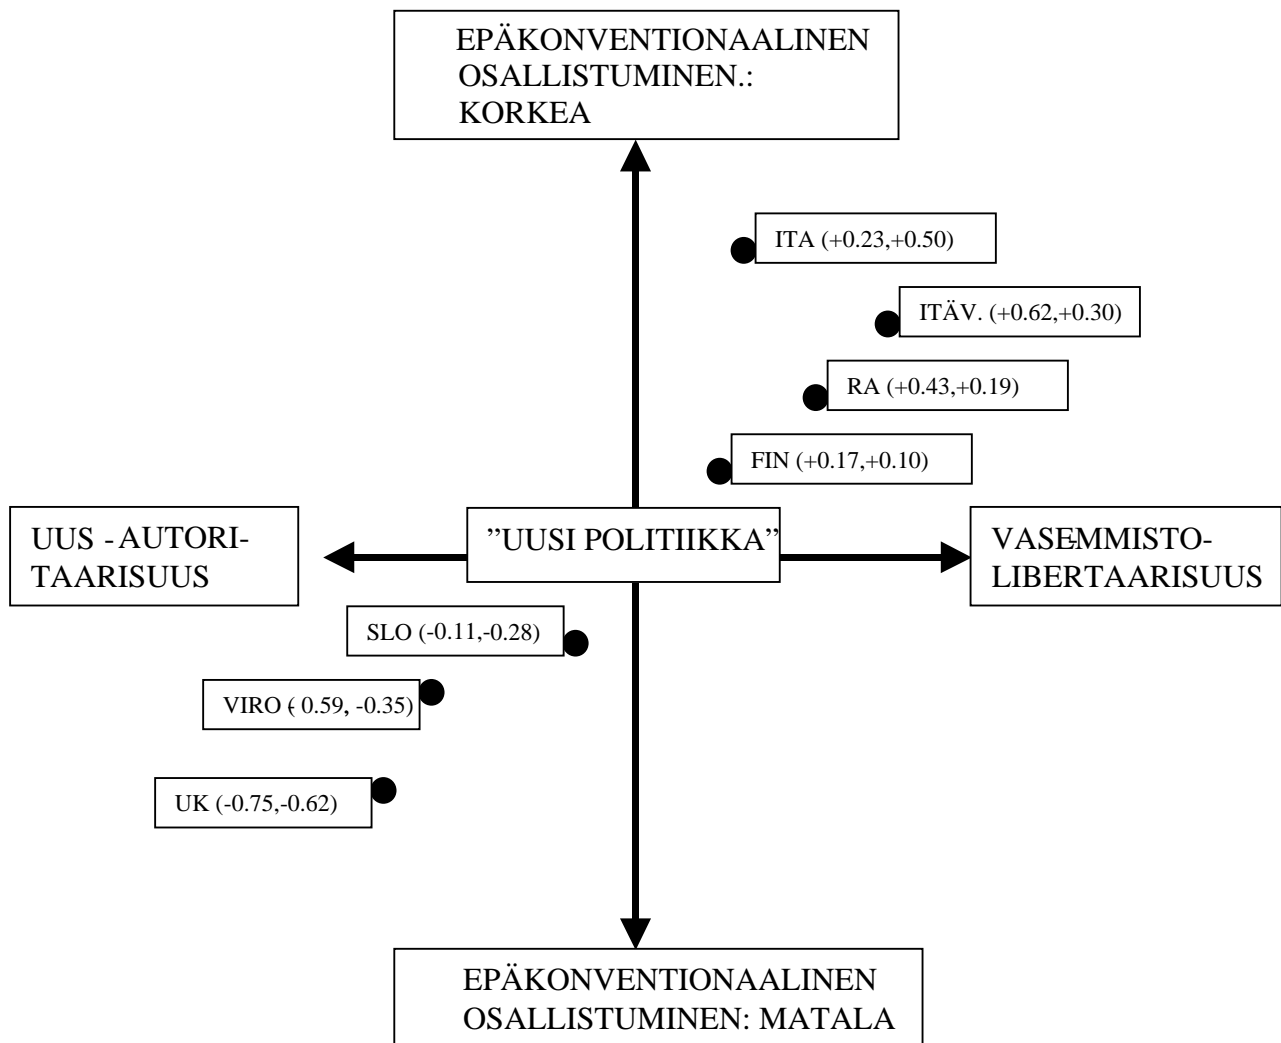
EPÄKONVENTIONAALINEN OSALLISTUMINEN.: KORKEA

ITA (+0.23,+0.50)

ITÄV. (+0.62,+0.30)

RA (+0.43,+0.19)

FIN (+0.17,+0.10)

UUS -AUTORI-TAARISUUS

"UUSI POLITIIKKA"

VASEMMISTO-LIBERTAARISUUS

SLO (-0.11,-0.28)

VIRO (-0.59, -0.35)

UK (-0.75,-0.62)

EPÄKONVENTIONAALINEN OSALLISTUMINEN: MATALA